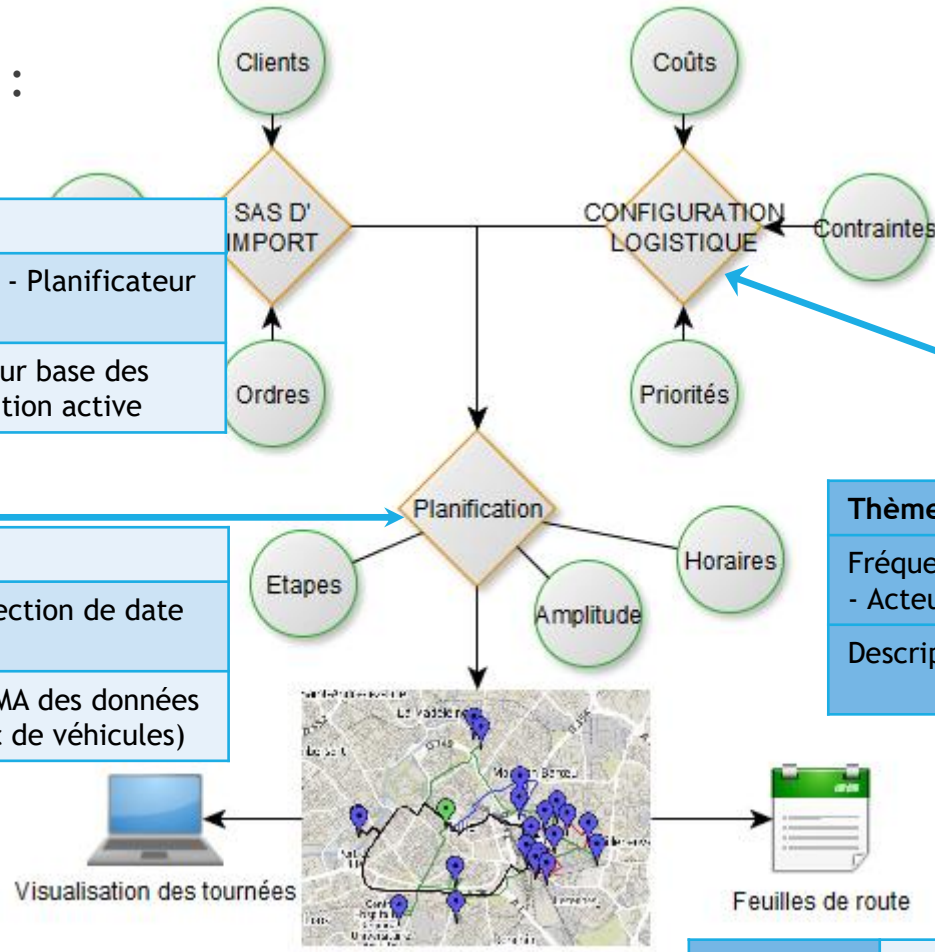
:

Clients

Coûts

SAS D' IMPORT

CONFIGURATION LOGISTIQUE

Contraintes

- Planificateur

ur base des tion active

Ordres

Priorités

Planification

Thème

Fréque - Acteu

Descrip

ection de date

Etapes

Amplitude

Horaires

MA des données de véhicules)

Visualisation des tournées

Feuilles de route